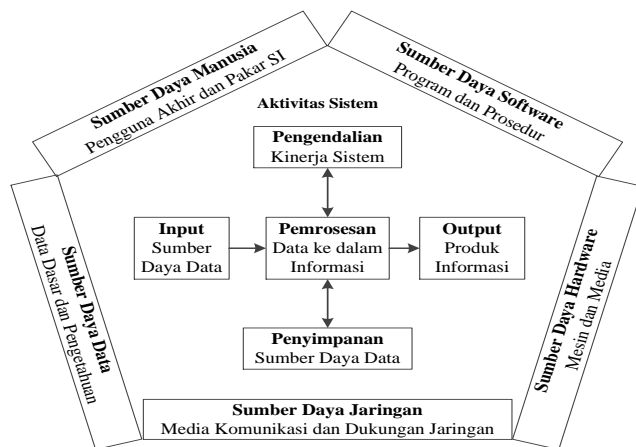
Sumber Daya Manusia
Pengguna Akhir dan Pakar SI

Sumber Daya Software
Program dan Prosedur

Aktivitas Sistem

Pengendalian
Kinerja Sistem

Sumber Daya Data
Data Dasar dan Pengetahuan

Input
Sumber Daya Data

Pemrosesan
Data ke dalam Informasi

Output
Produk Informasi

Sumber Daya Hardware
Mesin dan Media

Penyimpanan
Sumber Daya Data

Sumber Daya Jaringan
Media Komunikasi dan Dukungan Jaringan